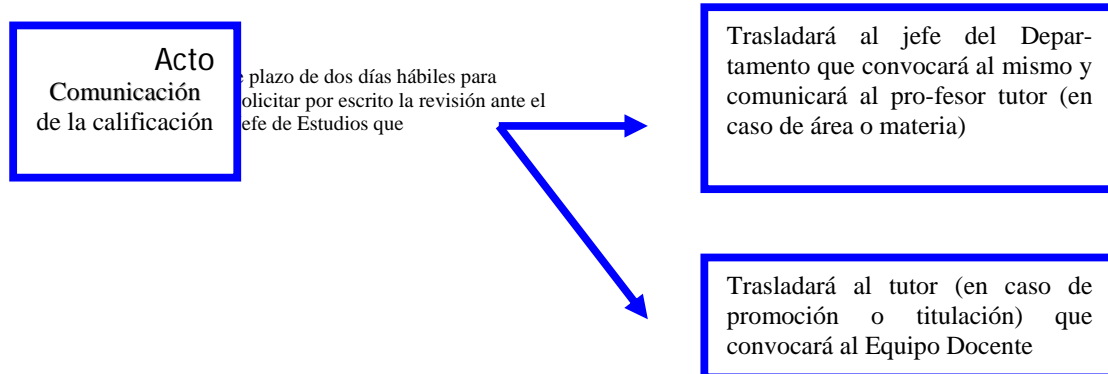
Acto
Comunicación de la calificación

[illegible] plazo de dos días hábiles para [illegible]olicitar por escrito la revisión ante el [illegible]efe de Estudios que

Trasladará al jefe del Departamento que convocará al mismo y comunicará al pro-fesor tutor (en caso de área o materia)

Trasladará al tutor (en caso de promoción o titulación) que convocará al Equipo Docente